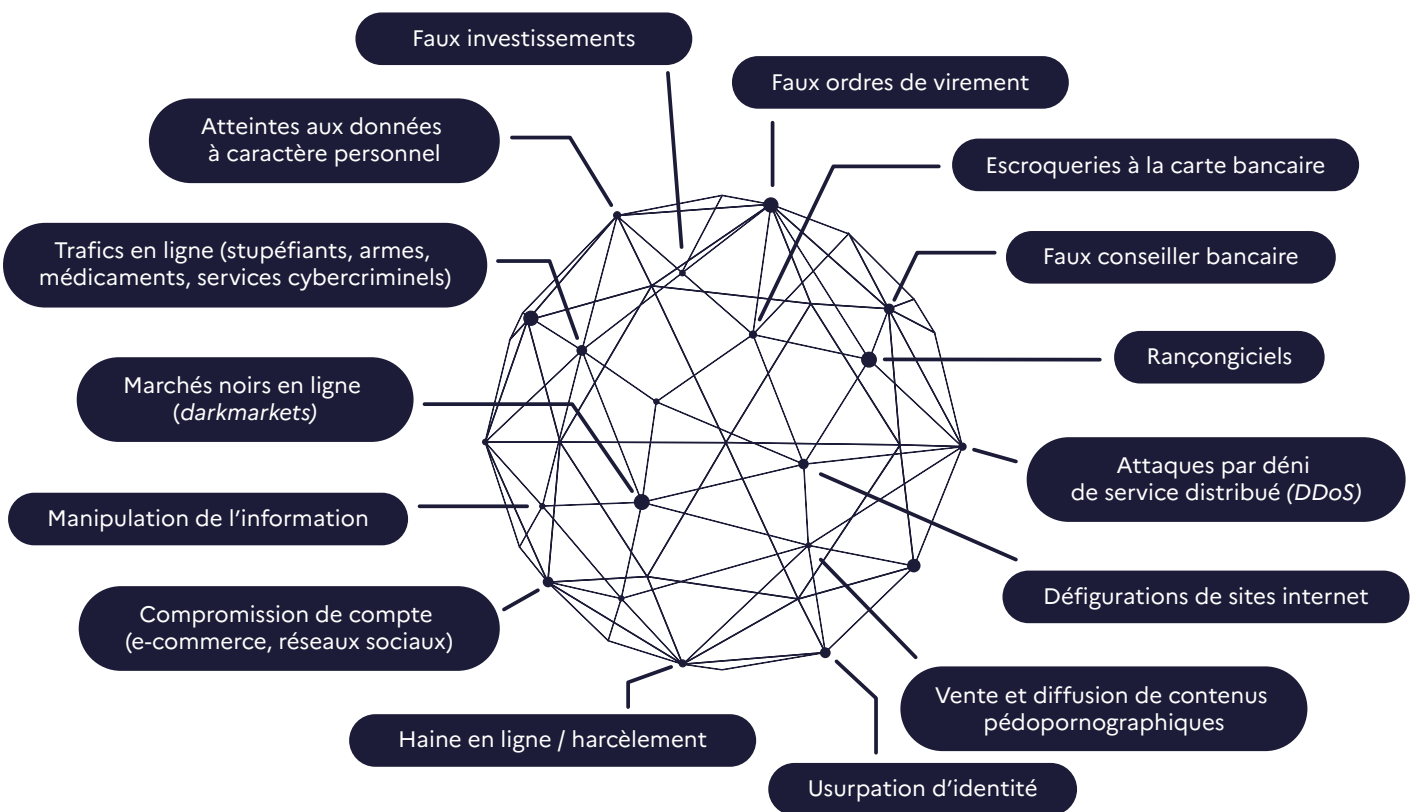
Faux investissements

Faux ordres de virement

Atteintes aux données à caractère personnel

Escroqueries à la carte bancaire

Trafics en ligne (stupéfiants, armes, médicaments, services cybercriminels)

Faux conseiller bancaire

Rançongiciels

Marchés noirs en ligne (*darkmarkets*)

Attaques par déni de service distribué *(DDoS)*

Manipulation de l'information

Défigurations de sites internet

Compromission de compte (e-commerce, réseaux sociaux)

Vente et diffusion de contenus pédopornographiques

Haine en ligne / harcèlement

Usurpation d'identité